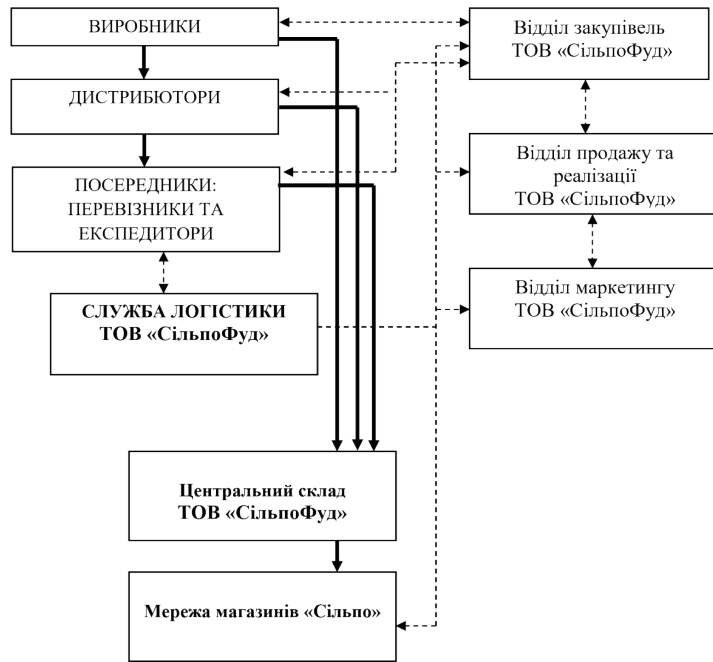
ВИРОБНИКИ

ДИСТРИБЮТОРИ

ПОСЕРЕДНИКИ: ПЕРЕВІЗНИКИ ТА ЕКСПЕДИТОРИ

СЛУЖБА ЛОГІСТИКИ ТОВ «СільпоФуд»

Відділ закупівель ТОВ «СільпоФуд»

Відділ продажу та реалізації ТОВ «СільпоФуд»

Відділ маркетингу ТОВ «СільпоФуд»

Центральний склад ТОВ «СільпоФуд»

Мережа магазинів «Сільпо»